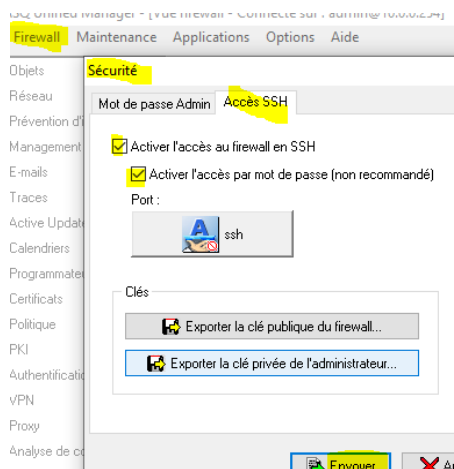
GQ Unified Manager - [Vue firewall - Connecté sur : admin@10.0.0.254]
Firewall Maintenance Applications Options Aide
Objets
Réseau
Prévention d'
Management
E-mails
Traces
Active Update
Calendriers
Programmateur
Certificats
Politique
PKI
Authentificatio
VPN
Proxy
Analyse de co

Sécurité
Mot de passe Admin Accès SSH
Activer l'accès au firewall en SSH
Activer l'accès par mot de passe (non recommandé)
Port :
ssh
Clés
Exporter la clé publique du firewall...
Exporter la clé privée de l'administrateur...
Envoyer
A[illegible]